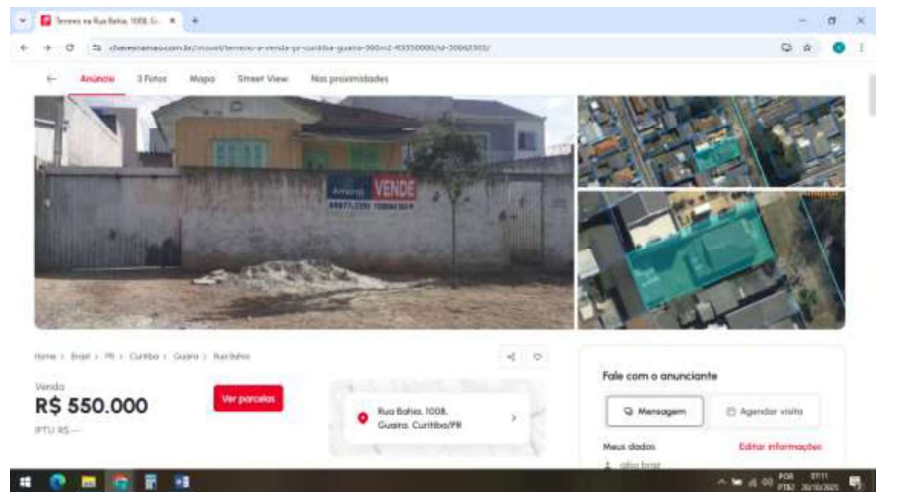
Terreno na Rua Bahia, 1008, G... ×

chavesnamao.com.br/imovel/terreno-a-venda-pr-curitiba-guaira-300m2-RS550000/id-20662302/

Anúncio 3 Fotos Mapa Street View Nos proximidades

VENDE

Home › Brasil › PR › Curitiba › Guaíra › Rua Bahia

Venda
R$ 550.000
IPTU R$ --

Ver parcelas

Rua Bahia, 1008, Guaíra, Curitiba/PR

Fale com o anunciante

Mensagem

Agendar visita

Meus dados

Editar informações

POR PTB2

17:11
20/10/2025